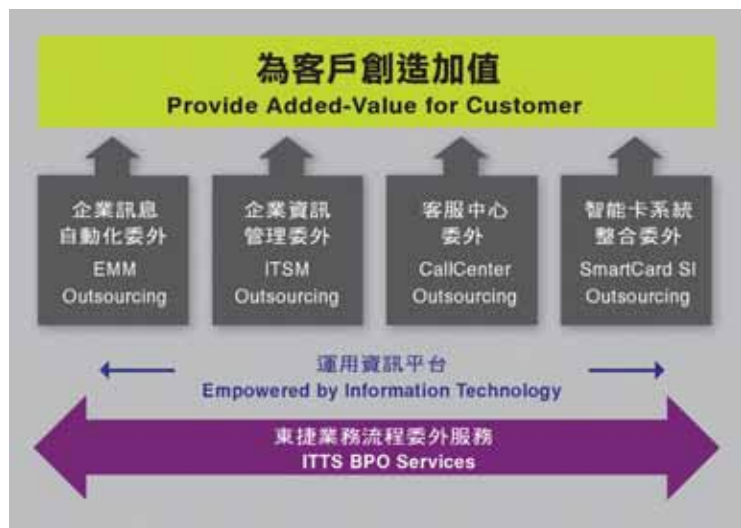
為客戶創造加值
Provide Added-Value for Customer

企業訊息
自動化委外
EMM
Outsourcing

企業資訊
管理委外
ITSM
Outsourcing

客服中心
委外
CallCenter
Outsourcing

智能卡系統
整合委外
SmartCard SI
Outsourcing

運用資訊平台
Empowered by Information Technology

東捷業務流程委外服務
ITTS BPO Services